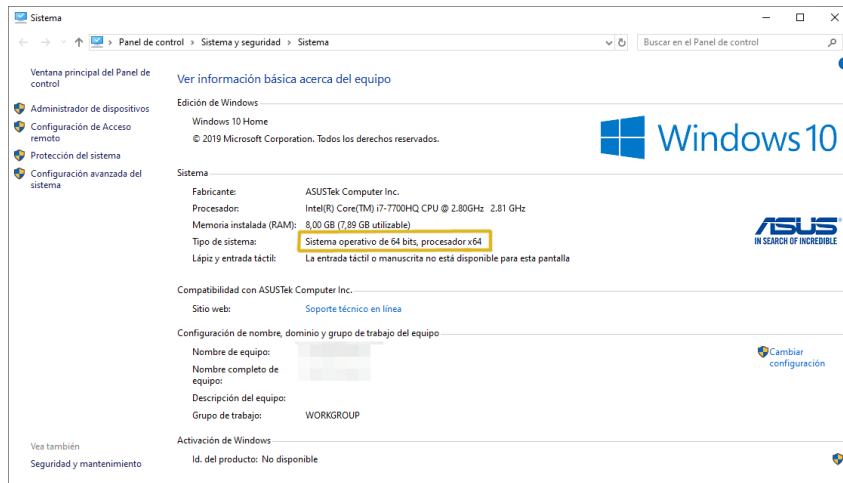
Sistema

Panel de control > Sistema y seguridad > Sistema

Buscar en el Panel de control

Ventana principal del Panel de control

Administrador de dispositivos

Configuración de Acceso remoto

Protección del sistema

Configuración avanzada del sistema

Ver información básica acerca del equipo

Edición de Windows

Windows 10 Home

© 2019 Microsoft Corporation. Todos los derechos reservados.

Windows 10

Sistema

| | |
|---|---|
| Fabricante: | ASUSTek Computer Inc. |
| Procesador: | Intel(R) Core(TM) i7-7700HQ CPU @ 2.80GHz 2.81 GHz |
| Memoria instalada (RAM): | 8,00 GB (7,89 GB utilizable) |
| Tipo de sistema: | Sistema operativo de 64 bits, procesador x64 |
| Lápiz y entrada táctil: | La entrada táctil o manuscrita no está disponible para esta pantalla |

ASUS
IN SEARCH OF INCREDIBLE

Compatibilidad con ASUSTek Computer Inc.

Sitio web: Soporte técnico en línea

Configuración de nombre, dominio y grupo de trabajo del equipo

Nombre de equipo:

Nombre completo de equipo:

Descripción del equipo:

Grupo de trabajo: WORKGROUP

Cambiar configuración

Vea también

Seguridad y mantenimiento

Activación de Windows

Id. del producto: No disponible